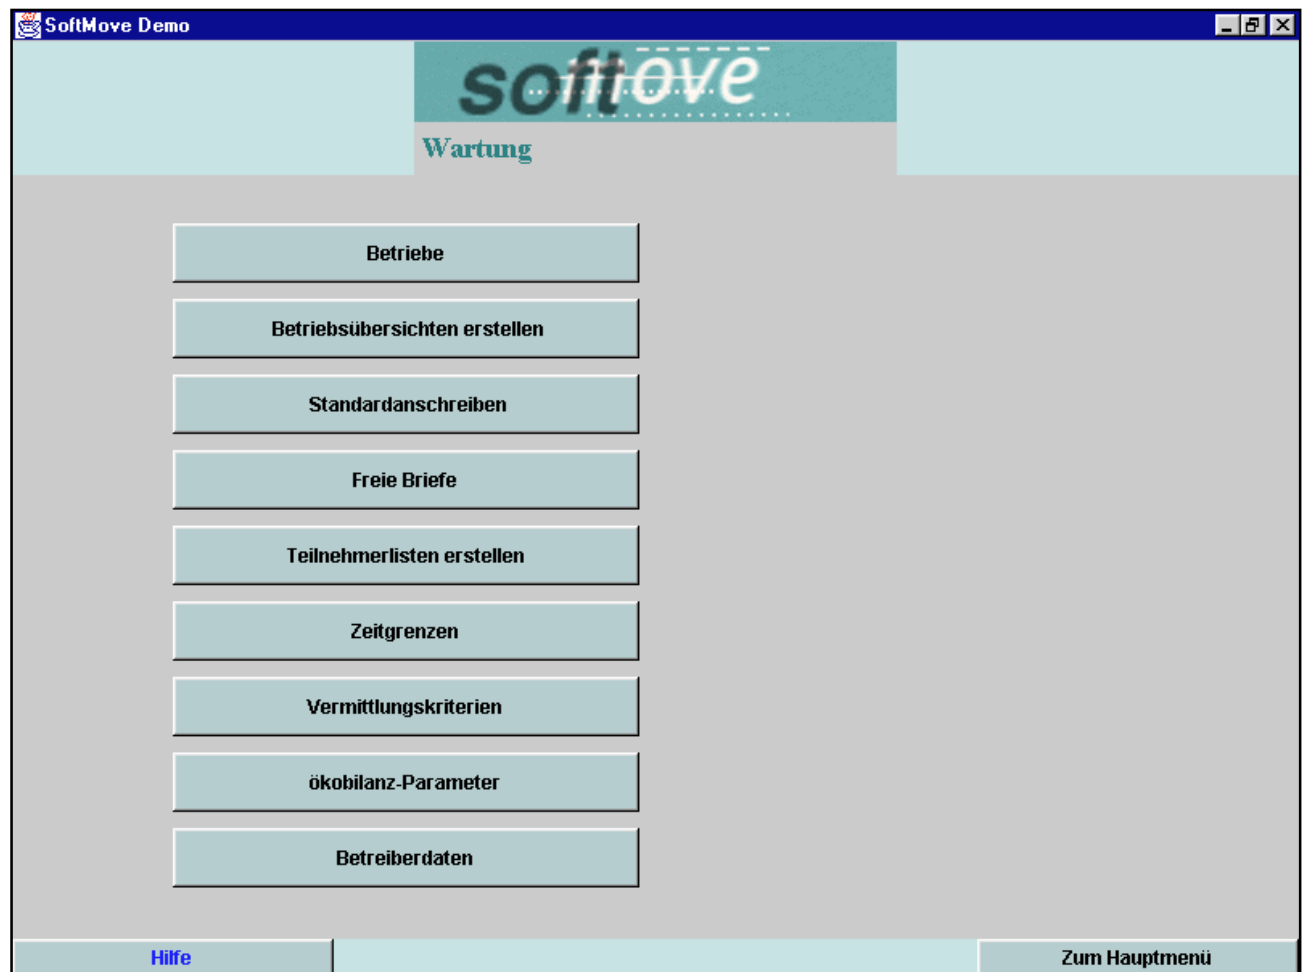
SoftMove Demo

softove

Wartung

Betriebe

Betriebsübersichten erstellen

Standardanschreiben

Freie Briefe

Teilnehmerlisten erstellen

Zeitgrenzen

Vermittlungskriterien

ökobilanz-Parameter

Betreiberdaten

Hilfe

Zum Hauptmenü